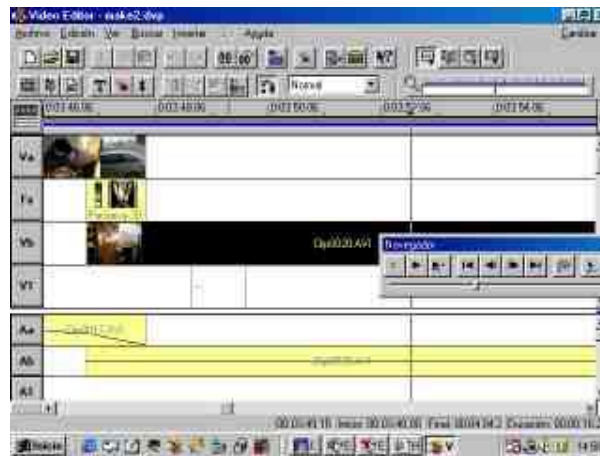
Video Editor - make2.dvp
Archivo Edición Ver Buscar Insertar Ayuda
Cerrar
Normal
0:02:46.06 0:02:48.06 0:02:50.06 0:02:52.06 0:02:54.06
Va
Fx
Vb
Clip0020.AVI
Navegador
V1
Aa
Clip0017.AVI
Ab
Clip0020.AVI
A1
00:00:49.15 Inicio: 00:00:40.00 Final: 00:04:34.2 Duración: 00:00:16.
Inicio
14:50